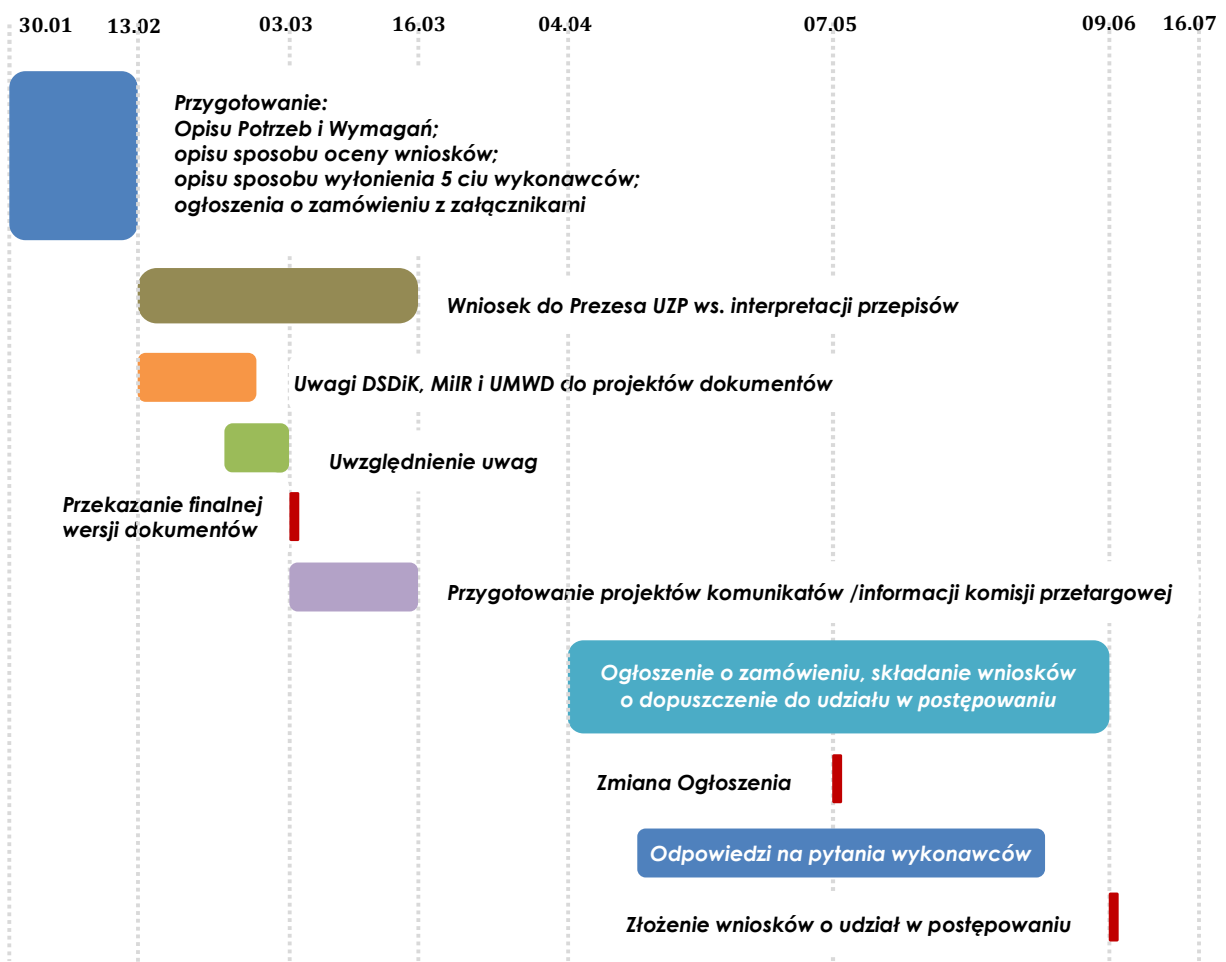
30.01 13.02 03.03 16.03 04.04 07.05 09.06 16.07

Przygotowanie:
Opisu Potrzeb i Wymagań;
opisu sposobu oceny wniosków;
opisu sposobu wyłonienia 5 ciu wykonawców;
ogłoszenia o zamówieniu z załącznikami

Wniosek do Prezesa UZP ws. interpretacji przepisów

Uwagi DSDiK, MIIR i UMWD do projektów dokumentów

Uwzględnienie uwag

Przekazanie finalnej wersji dokumentów

Przygotowanie projektów komunikatów /informacji komisji przetargowej

Ogłoszenie o zamówieniu, składanie wniosków o dopuszczenie do udziału w postępowaniu

Zmiana Ogłoszenia

Odpowiedzi na pytania wykonawców

Złożenie wniosków o udział w postępowaniu